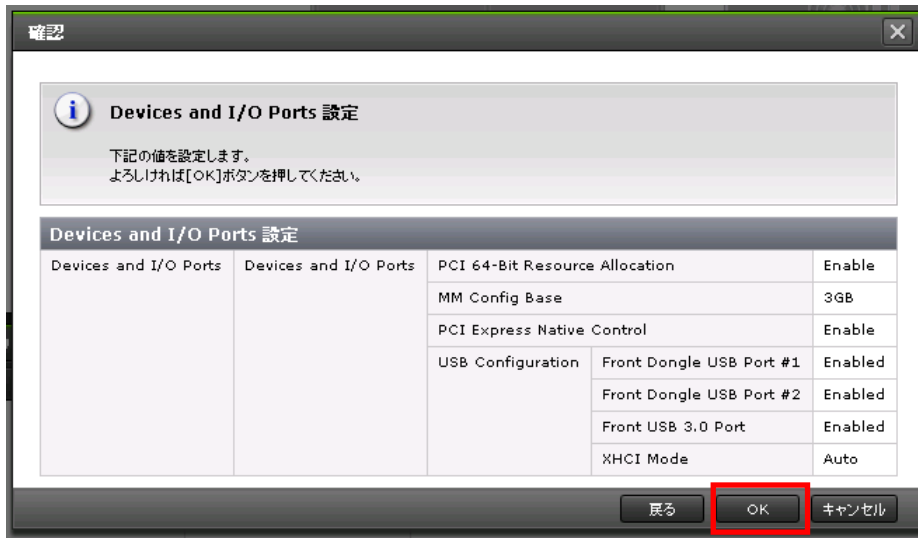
確認

Devices and I/O Ports 設定

下記の値を設定します。
よろしければ[OK]ボタンを押してください。

Devices and I/O Ports 設定

| Devices and I/O Ports | Devices and I/O Ports | PCI 64-Bit Resource Allocation | | Enable |
|---|---|---|---|---|
| | | MM Config Base | | 3GB |
| | | PCI Express Native Control | | Enable |
| | | USB Configuration | Front Dongle USB Port #1 | Enabled |
| | | | Front Dongle USB Port #2 | Enabled |
| | | | Front USB 3.0 Port | Enabled |
| | | | XHCI Mode | Auto |

戻る OK キャンセル